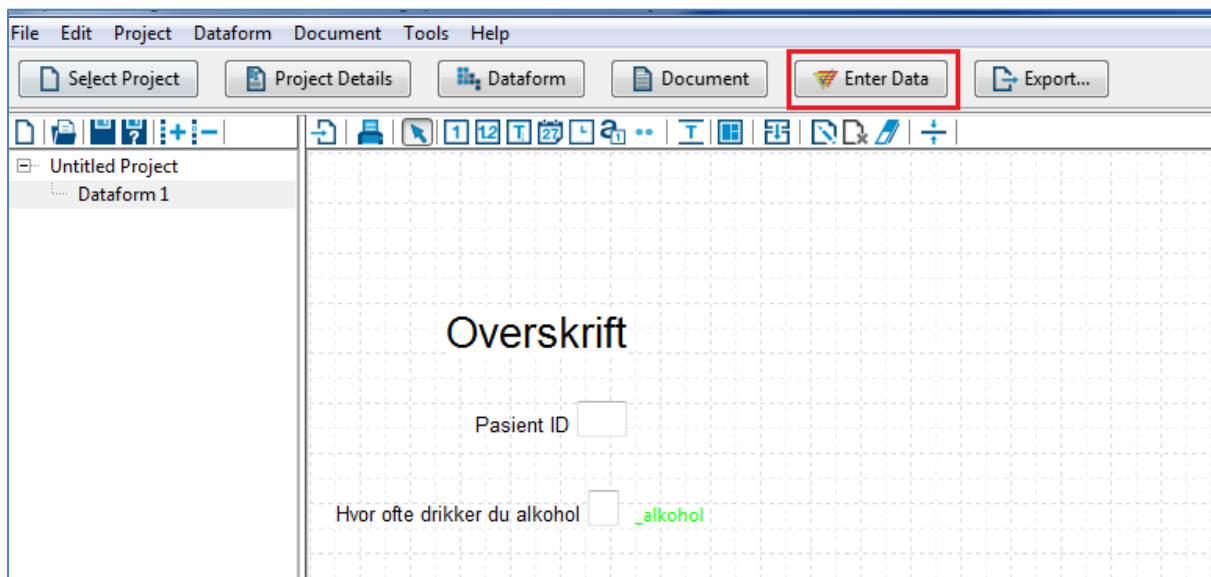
File Edit Project Dataform Document Tools Help

Select Project Project Details Dataform Document Enter Data Export...

Untitled Project
Dataform 1

1 1.2 T 27

Overskrift

Pasient ID

Hvor ofte drikker du alkohol _alkohol